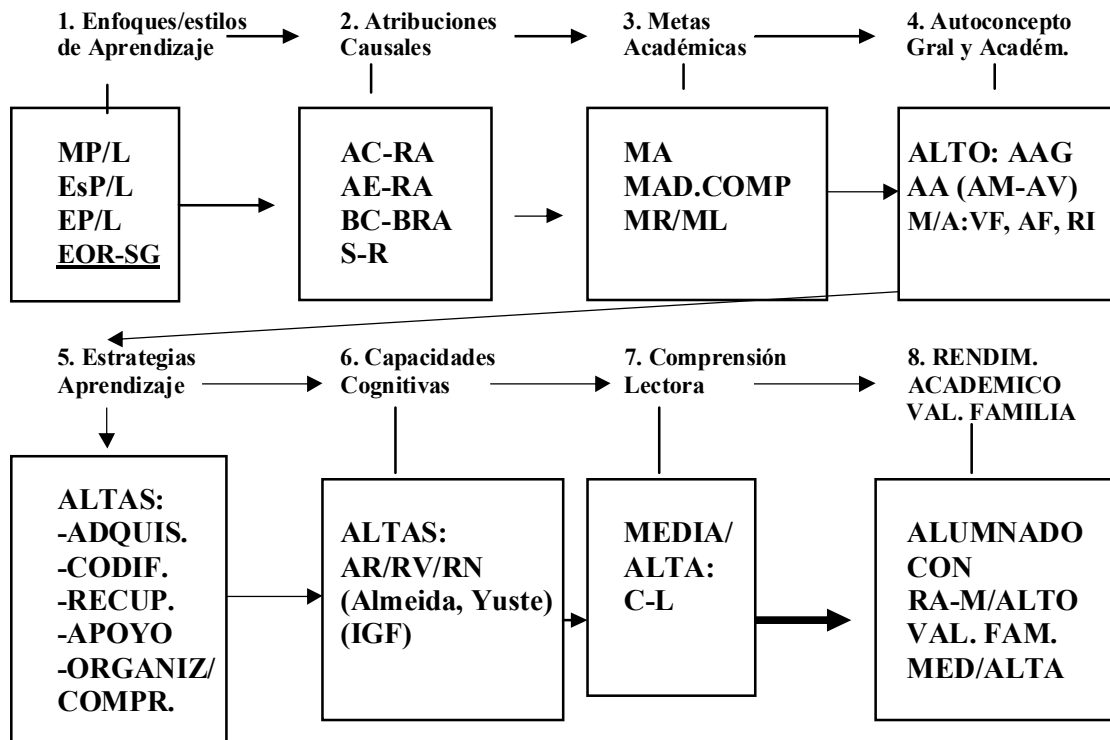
1. Enfoques/estilos de Aprendizaje

2. Atribuciones Causales

3. Metas Académicas

4. Autoconcepto Gral y Académ.

MP/L
EsP/L
EP/L
EOR-SG

AC-RA
AE-RA
BC-BRA
S-R

MA
MAD.COMP
MR/ML

ALTO: AAG
AA (AM-AV)
M/A:VF, AF, RI

5. Estrategias Aprendizaje

6. Capacidades Cognitivas

7. Comprensión Lectora

8. RENDIM. ACADEMICO VAL. FAMILIA

ALTAS:
-ADQUIS.
-CODIF.
-RECUP.
-APOYO
-ORGANIZ/
COMPR.

ALTAS:
AR/RV/RN
(Almeida, Yuste)
(IGF)

MEDIA/
ALTA:
C-L

ALUMNADO
CON
RA-M/ALTO
VAL. FAM.
MED/ALTA